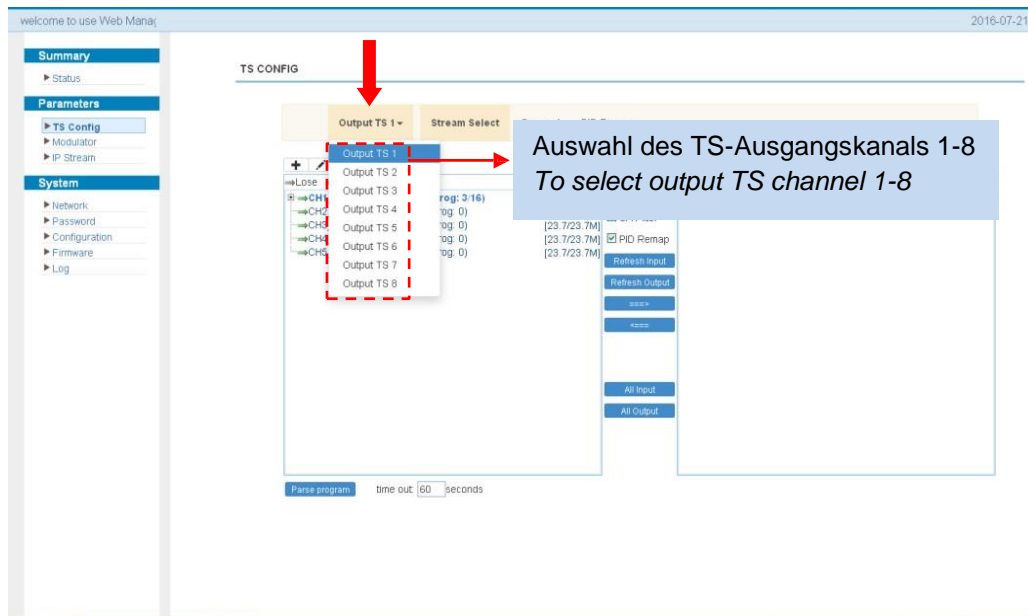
welcome to use Web Manag

2016-07-21

Summary

▶ Status

Parameters

▶ TS Config
▶ Modulator
▶ IP Stream

System

▶ Network
▶ Password
▶ Configuration
▶ Firmware
▶ Log

TS CONFIG

Output TS 1 ▾

Stream Select

Output TS 1
Output TS 2
Output TS 3
Output TS 4
Output TS 5
Output TS 6
Output TS 7
Output TS 8

Auswahl des TS-Ausgangskanals 1-8
*To select output TS channel 1-8*

+

⇒Lose

⇒CH1 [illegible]rog: 3/16)
⇒CH2 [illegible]rog: 0)
⇒CH3 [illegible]rog: 0)
⇒CH4 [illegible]rog: 0)
⇒CH5 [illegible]rog: 0)

[23.7/23.7M]
[23.7/23.7M]
[23.7/23.7M]

PID Remap

Refresh Input

Refresh Output

====>

<====

All Input

All Output

Parse program

time out 60 seconds